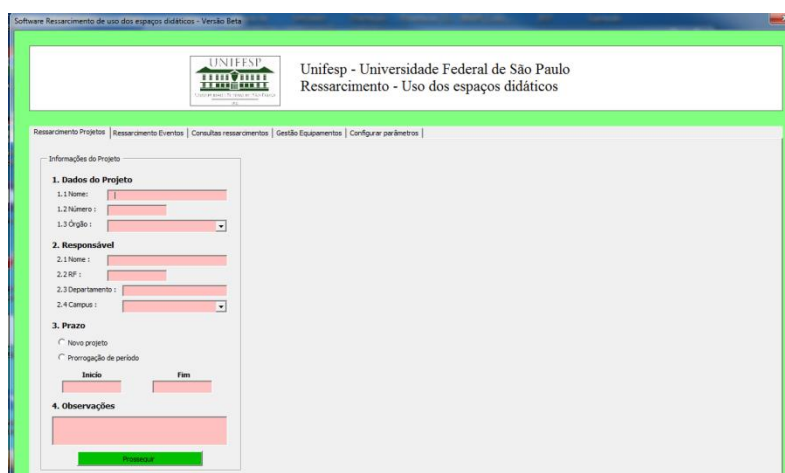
Software Ressarcimento de uso dos espaços didáticos - Versão Beta

UNIFESP

Unifesp - Universidade Federal de São Paulo
Ressarcimento - Uso dos espaços didáticos

Ressarcimento Projetos | Ressarcimento Eventos | Consultas ressarcimentos | Gestão Equipamentos | Configurar parâmetros

Informações do Projeto

1. Dados do Projeto
1.1 Nome:
1.2 Número :
1.3 Órgão :

2. Responsável
2.1 Nome :
2.2 RF :
2.3 Departamento :
2.4 Campus :

3. Prazo
Novo projeto
Prorrogação de período
Início
Fim

4. Observações

Prosseguir